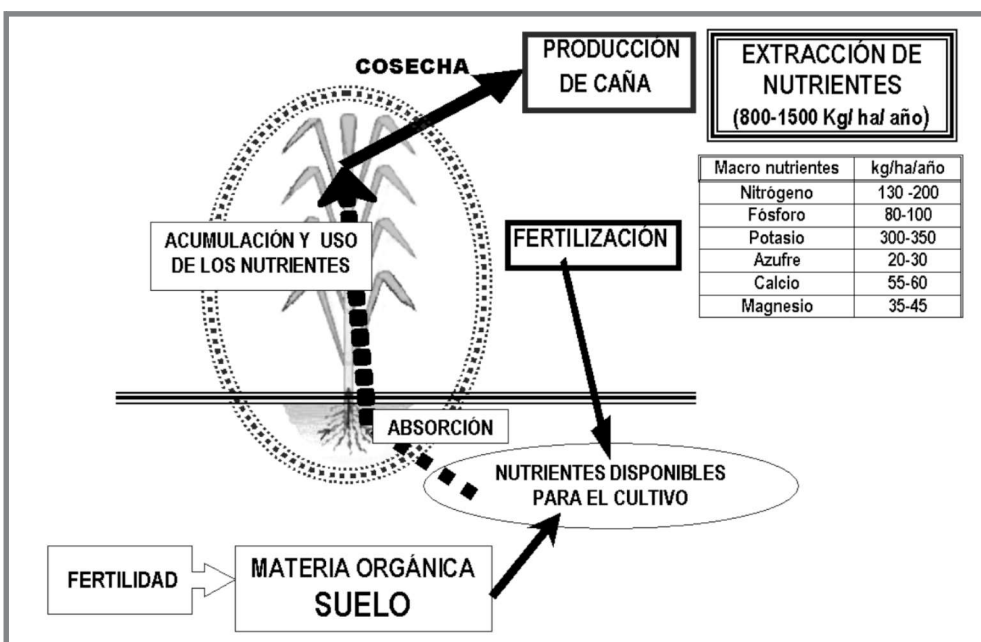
COSECHA

PRODUCCIÓN DE CAÑA

EXTRACCIÓN DE NUTRIENTES (800-1500 Kg/ ha/ año)

| Macro nutrientes | kg/ha/año |
|---|---|
| Nitrógeno | 130 -200 |
| Fósforo | 80-100 |
| Potasio | 300-350 |
| Azufre | 20-30 |
| Calcio | 55-60 |
| Magnesio | 35-45 |

ACUMULACIÓN Y USO DE LOS NUTRIENTES

FERTILIZACIÓN

ABSORCIÓN

NUTRIENTES DISPONIBLES PARA EL CULTIVO

FERTILIDAD

MATERIA ORGÁNICA
SUELO